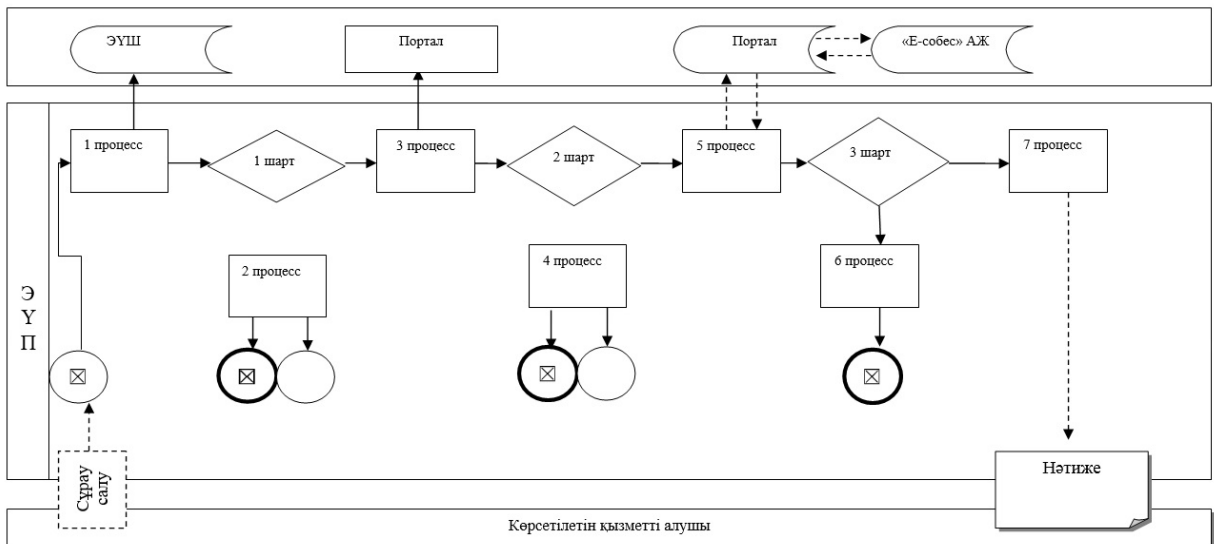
ЭҮШ

Портал

Портал

«Е-собес» АЖ

ЭҮП

1 процесс

1 шарт

3 процесс

2 шарт

5 процесс

3 шарт

7 процесс

2 процесс

4 процесс

6 процесс

⊠

⊠

⊠

⊠

Сұрау салу

Нәтиже

Көрсетілетін қызметті алушы